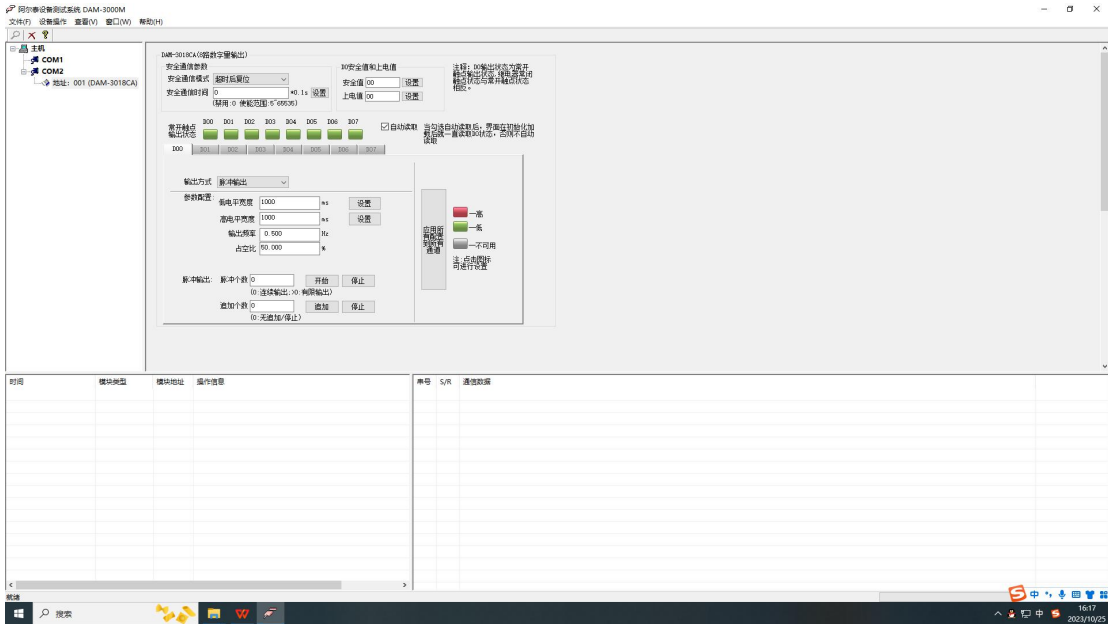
阿尔泰设备测试系统 DAM-3000M

文件(F) 设备操作 查看(V) 窗口(W) 帮助(H)

主机
COM1
COM2
地址：001 (DAM-3018CA)

DAM-3018CA(8路数字量输出)

安全通信参数
安全通信模式 超时后复位
安全通信时间 0 *0.1s 设置
(禁用:0 使能范围:5~65535)

DO安全值和上电值
安全值 00 设置
上电值 00 设置

注释：DO输出状态为常开触点输出状态，继电器常闭触点状态与常开触点状态相反。

常开触点输出状态 DO0 DO1 DO2 DO3 DO4 DO5 DO6 DO7

自动读取 当勾选自动读取后，界面在初始化加载后就一直读取DO状态，否则不自动读取

DO0 DO1 DO2 DO3 DO4 DO5 DO6 DO7

输出方式 脉冲输出

参数配置：
低电平宽度 1000 ms 设置
高电平宽度 1000 ms 设置
输出频率 0.500 Hz
占空比 50.000 %

脉冲输出：
脉冲个数 0 开始 停止
(0:连续输出,>0:有限输出)
追加个数 0 追加 停止
(0:无追加/停止)

应用所有配置到所有通道

一高
一低
一不可用

注:点击图标可进行设置

时间 模块类型 模块地址 操作信息

序号 S/R 通信数据

就绪

搜索

中

16:17
2023/10/25